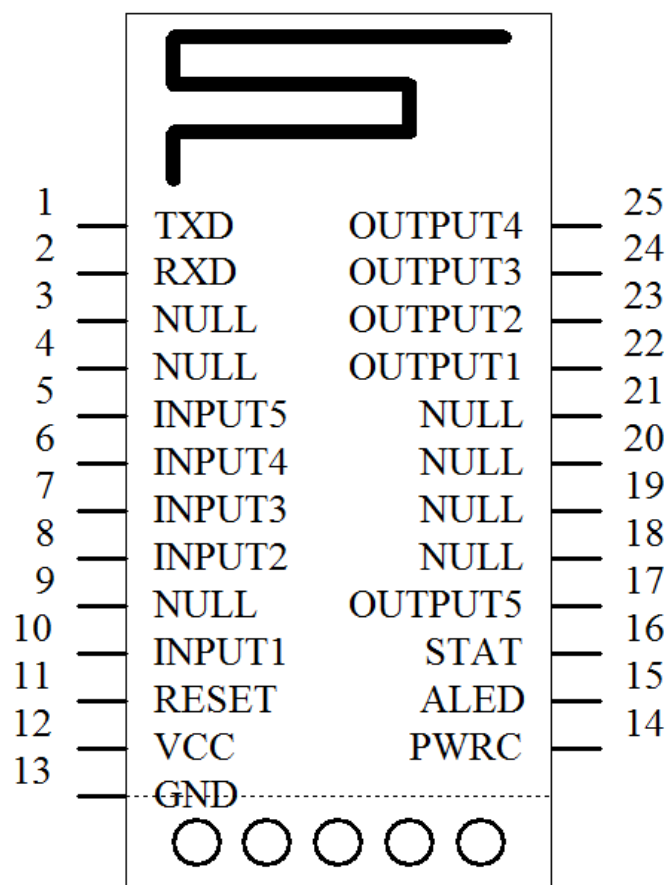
1 TXD
2 RXD
3 NULL
4 NULL
5 INPUT5
6 INPUT4
7 INPUT3
8 INPUT2
9 NULL
10 INPUT1
11 RESET
12 VCC
13 GND

25 OUTPUT4
24 OUTPUT3
23 OUTPUT2
22 OUTPUT1
21 NULL
20 NULL
19 NULL
18 NULL
17 OUTPUT5
16 STAT
15 ALED
14 PWRC